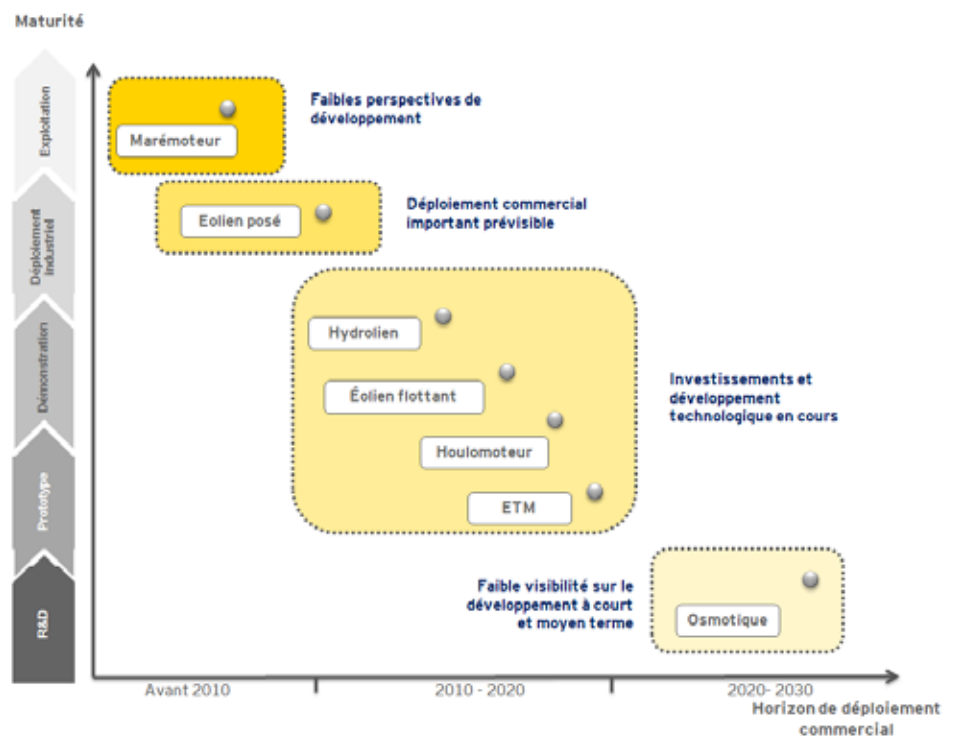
Maturité

Exploitation

Déploiement industriel

Démonstration

Prototype

R&D

Marémoteur

Faibles perspectives de développement

Eolien posé

Déploiement commercial important prévisible

Hydrolien

Éolien flottant

Houlomoteur

ETM

Investissements et développement technologique en cours

Faible visibilité sur le développement à court et moyen terme

Osmotique

Avant 2010

2010 - 2020

2020- 2030

Horizon de déploiement commercial